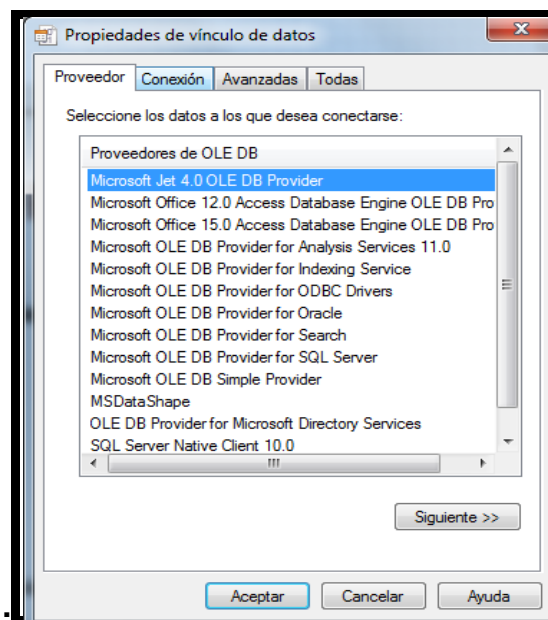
Propiedades de vínculo de datos

Proveedor | Conexión | Avanzadas | Todas

Seleccione los datos a los que desea conectarse:

Proveedores de OLE DB
Microsoft Jet 4.0 OLE DB Provider
Microsoft Office 12.0 Access Database Engine OLE DB Pro
Microsoft Office 15.0 Access Database Engine OLE DB Pro
Microsoft OLE DB Provider for Analysis Services 11.0
Microsoft OLE DB Provider for Indexing Service
Microsoft OLE DB Provider for ODBC Drivers
Microsoft OLE DB Provider for Oracle
Microsoft OLE DB Provider for Search
Microsoft OLE DB Provider for SQL Server
Microsoft OLE DB Simple Provider
MSDataShape
OLE DB Provider for Microsoft Directory Services
SQL Server Native Client 10.0

Siguiente >>

Aceptar | Cancelar | Ayuda